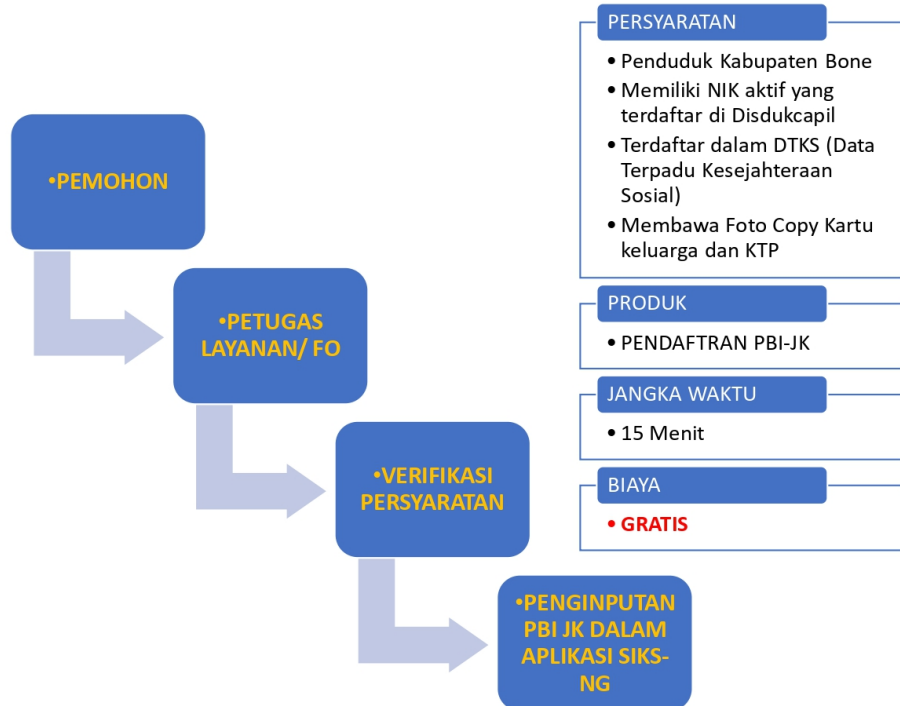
•PEMOHON

•PETUGAS LAYANAN/ FO

•VERIFIKASI PERSYARATAN

•PENGINPUTAN PBI JK DALAM APLIKASI SIKS-NG

PERSYARATAN

• Penduduk Kabupaten Bone
• Memiliki NIK aktif yang terdaftar di Disdukcapil
• Terdaftar dalam DTKS (Data Terpadu Kesejahteraan Sosial)
• Membawa Foto Copy Kartu keluarga dan KTP

PRODUK

• PENDAFTRAN PBI-JK

JANGKA WAKTU

• 15 Menit

BIAYA

• GRATIS